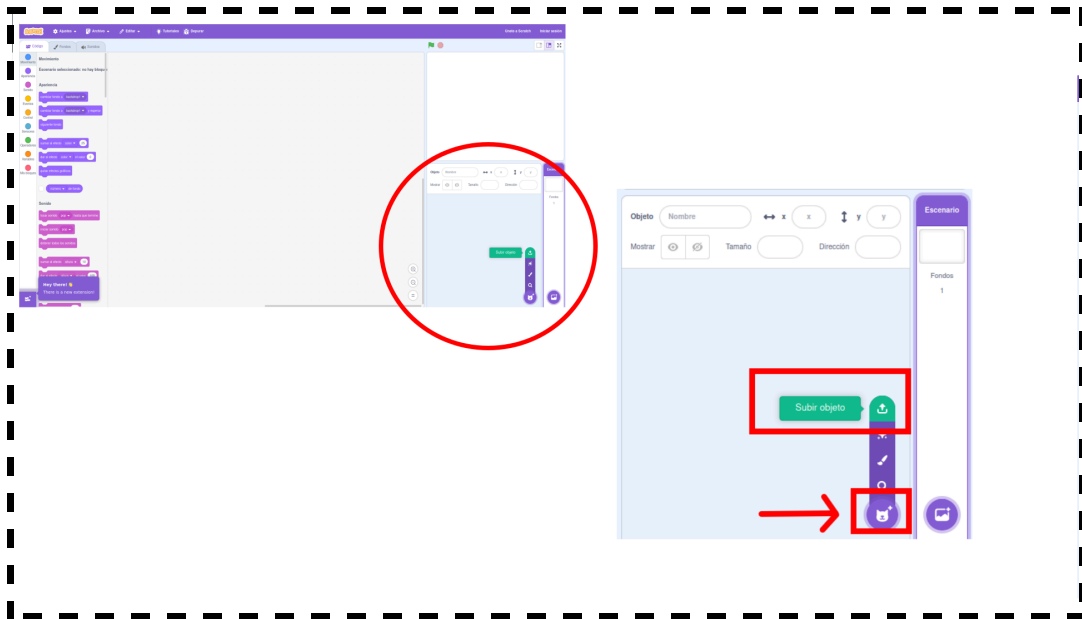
Ajustes Archivo Editar Tutoriales Guardar

Código Disfraces Sonidos

Movimiento

Escenario seleccionado: no hay bloques de movimiento

Apariencia

Sonido

Hey there! 👋
There is a new extension!

Subir objeto

Objeto Nombre x x y y

Mostrar Tamaño Dirección

Escenario

Fondos

1

Subir objeto